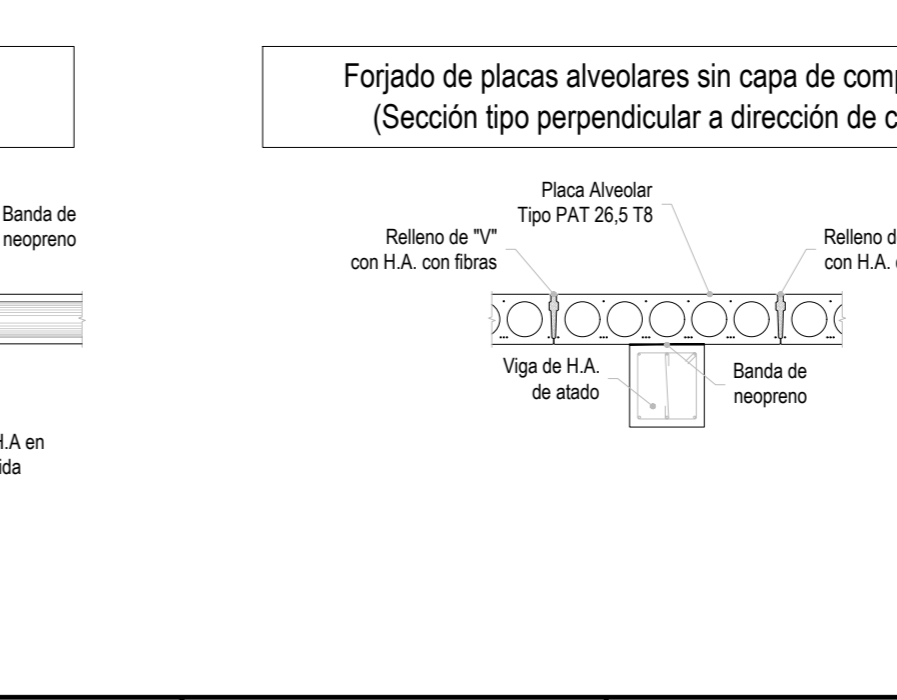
Banda de neopreno

H.A en
ida

Forjado de placas alveolares sin capa de comp
(Sección tipo perpendicular a dirección de c

Placa Alveolar
Tipo PAT 26,5 T8

Relleno de "V"
con H.A. con fibras

Relleno d
con H.A.

Viga de H.A.
de atado

Banda de
neopreno